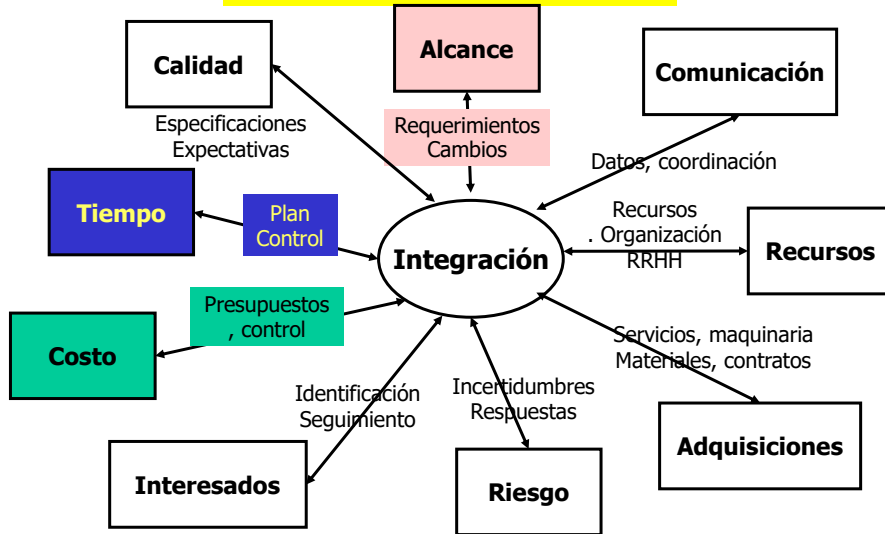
Alcance

Calidad

Comunicación

Requerimientos
Cambios

Especificaciones
Expectativas

Datos, coordinación

Tiempo

Plan
Control

Recursos
. Organización
RRHH

Integración

Recursos

Presupuestos
, control

Costo

Servicios, maquinaria
Materiales, contratos

Identificación
Seguimiento

Incertidumbres
Respuestas

Adquisiciones

Interesados

Riesgo